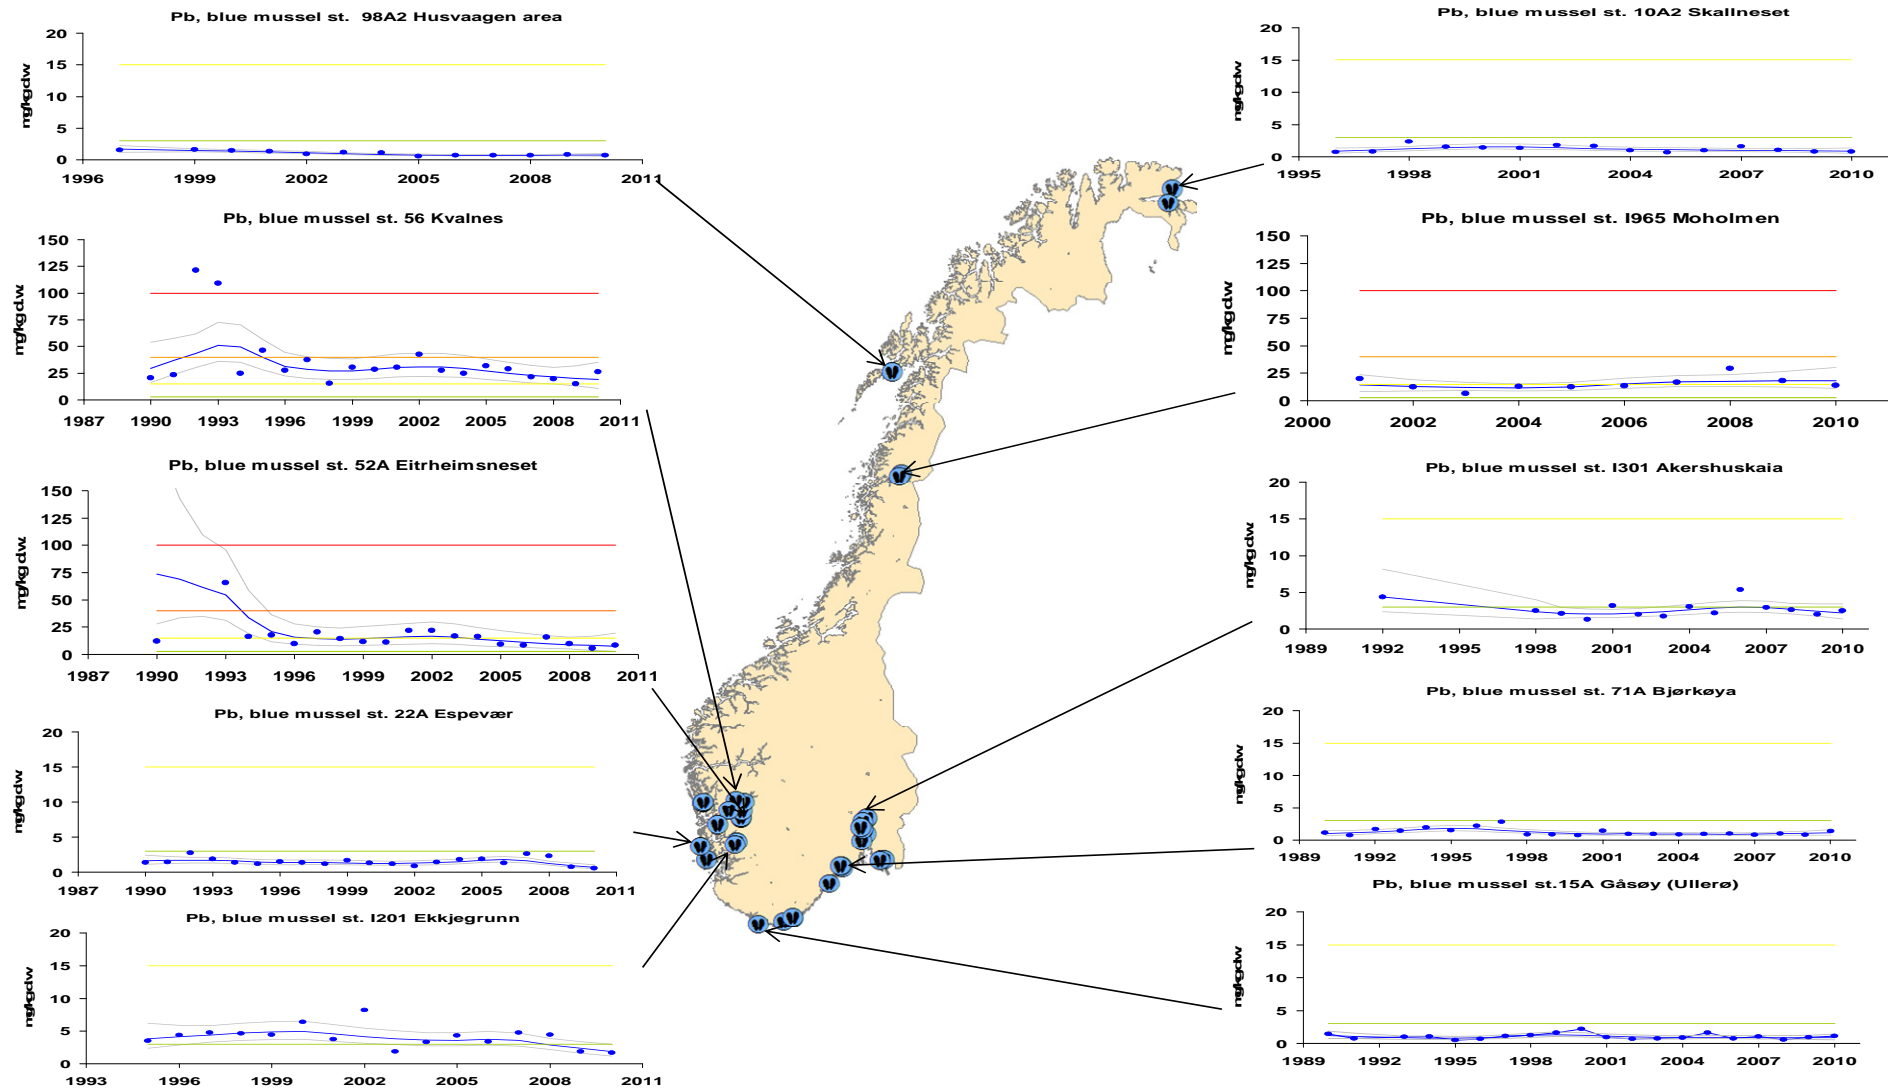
Pb, blue mussel st. 98A2 Husvaagen area

mg/kg dw

20
15
10
5
0

1996 1999 2002 2005 2008 2011

Pb, blue mussel st. 56 Kvalnes

mg/kg dw

150
125
100
75
50
25
0

1987 1990 1993 1996 1999 2002 2005 2008 2011

Pb, blue mussel st. 52A Eitrheimsneset

mg/kg dw

150
125
100
75
50
25
0

1987 1990 1993 1996 1999 2002 2005 2008 2011

Pb, blue mussel st. 22A Espevær

mg/kg dw

20
15
10
5
0

1987 1990 1993 1996 1999 2002 2005 2008 2011

Pb, blue mussel st. I201 Ekkjegrunn

mg/kg dw

20
15
10
5
0

1993 1996 1999 2002 2005 2008 2011

Pb, blue mussel st. 10A2 Skallneset

mg/kg dw

20
15
10
5
0

1995 1998 2001 2004 2007 2010

Pb, blue mussel st. I965 Moholmen

mg/kg dw

150
125
100
75
50
25
0

2000 2002 2004 2006 2008 2010

Pb, blue mussel st. I301 Akershuskaia

mg/kg dw

20
15
10
5
0

1989 1992 1995 1998 2001 2004 2007 2010

Pb, blue mussel st. 71A Bjørkøya

mg/kg dw

20
15
10
5
0

1989 1992 1995 1998 2001 2004 2007 2010

Pb, blue mussel st.15A Gåsøy (Ullerø)

mg/kg dw

20
15
10
5
0

1989 1992 1995 1998 2001 2004 2007 2010